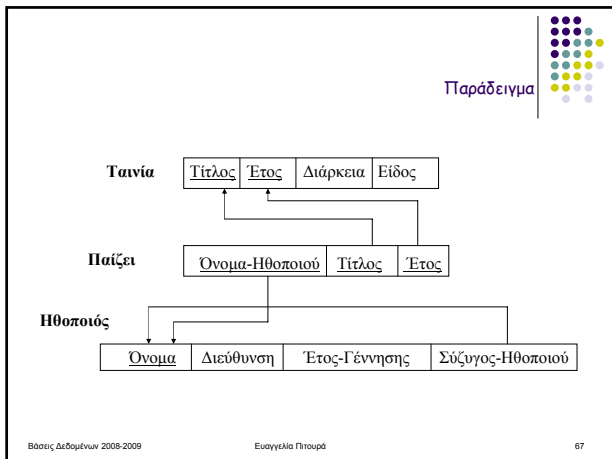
Παράδειγμα

Ταινία

| Τίτλος | Έτος | Διάρκεια | Είδος |
|---|---|---|---|

Παίζει

| Όνομα-Ηθοποιού | Τίτλος | Έτος |
|---|---|---|

Ηθοποιός

| Όνομα | Διεύθυνση | Έτος-Γέννησης | Σύζυγος-Ηθοποιού |
|---|---|---|---|

Βάσεις Δεδομένων 2008-2009 Ευαγγελία Πιτουρά 67